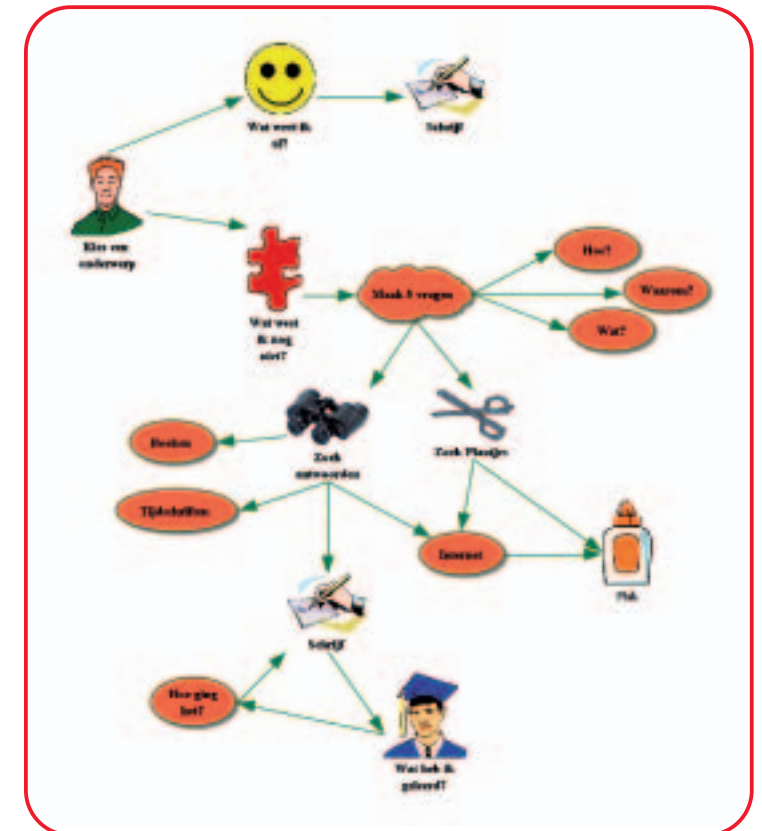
Wat weet ik al?

Schrijf

Kies een onderwerp

Wat weet ik nog niet?

Maak 3 vragen

Hoe?

Waarom?

Wat?

Boeken

Zoek antwoorden

Zoek Plaatjes

Tijdschriften

Internet

Plak

Schrijf

Hoe ging het?

Wat heb ik geleerd?